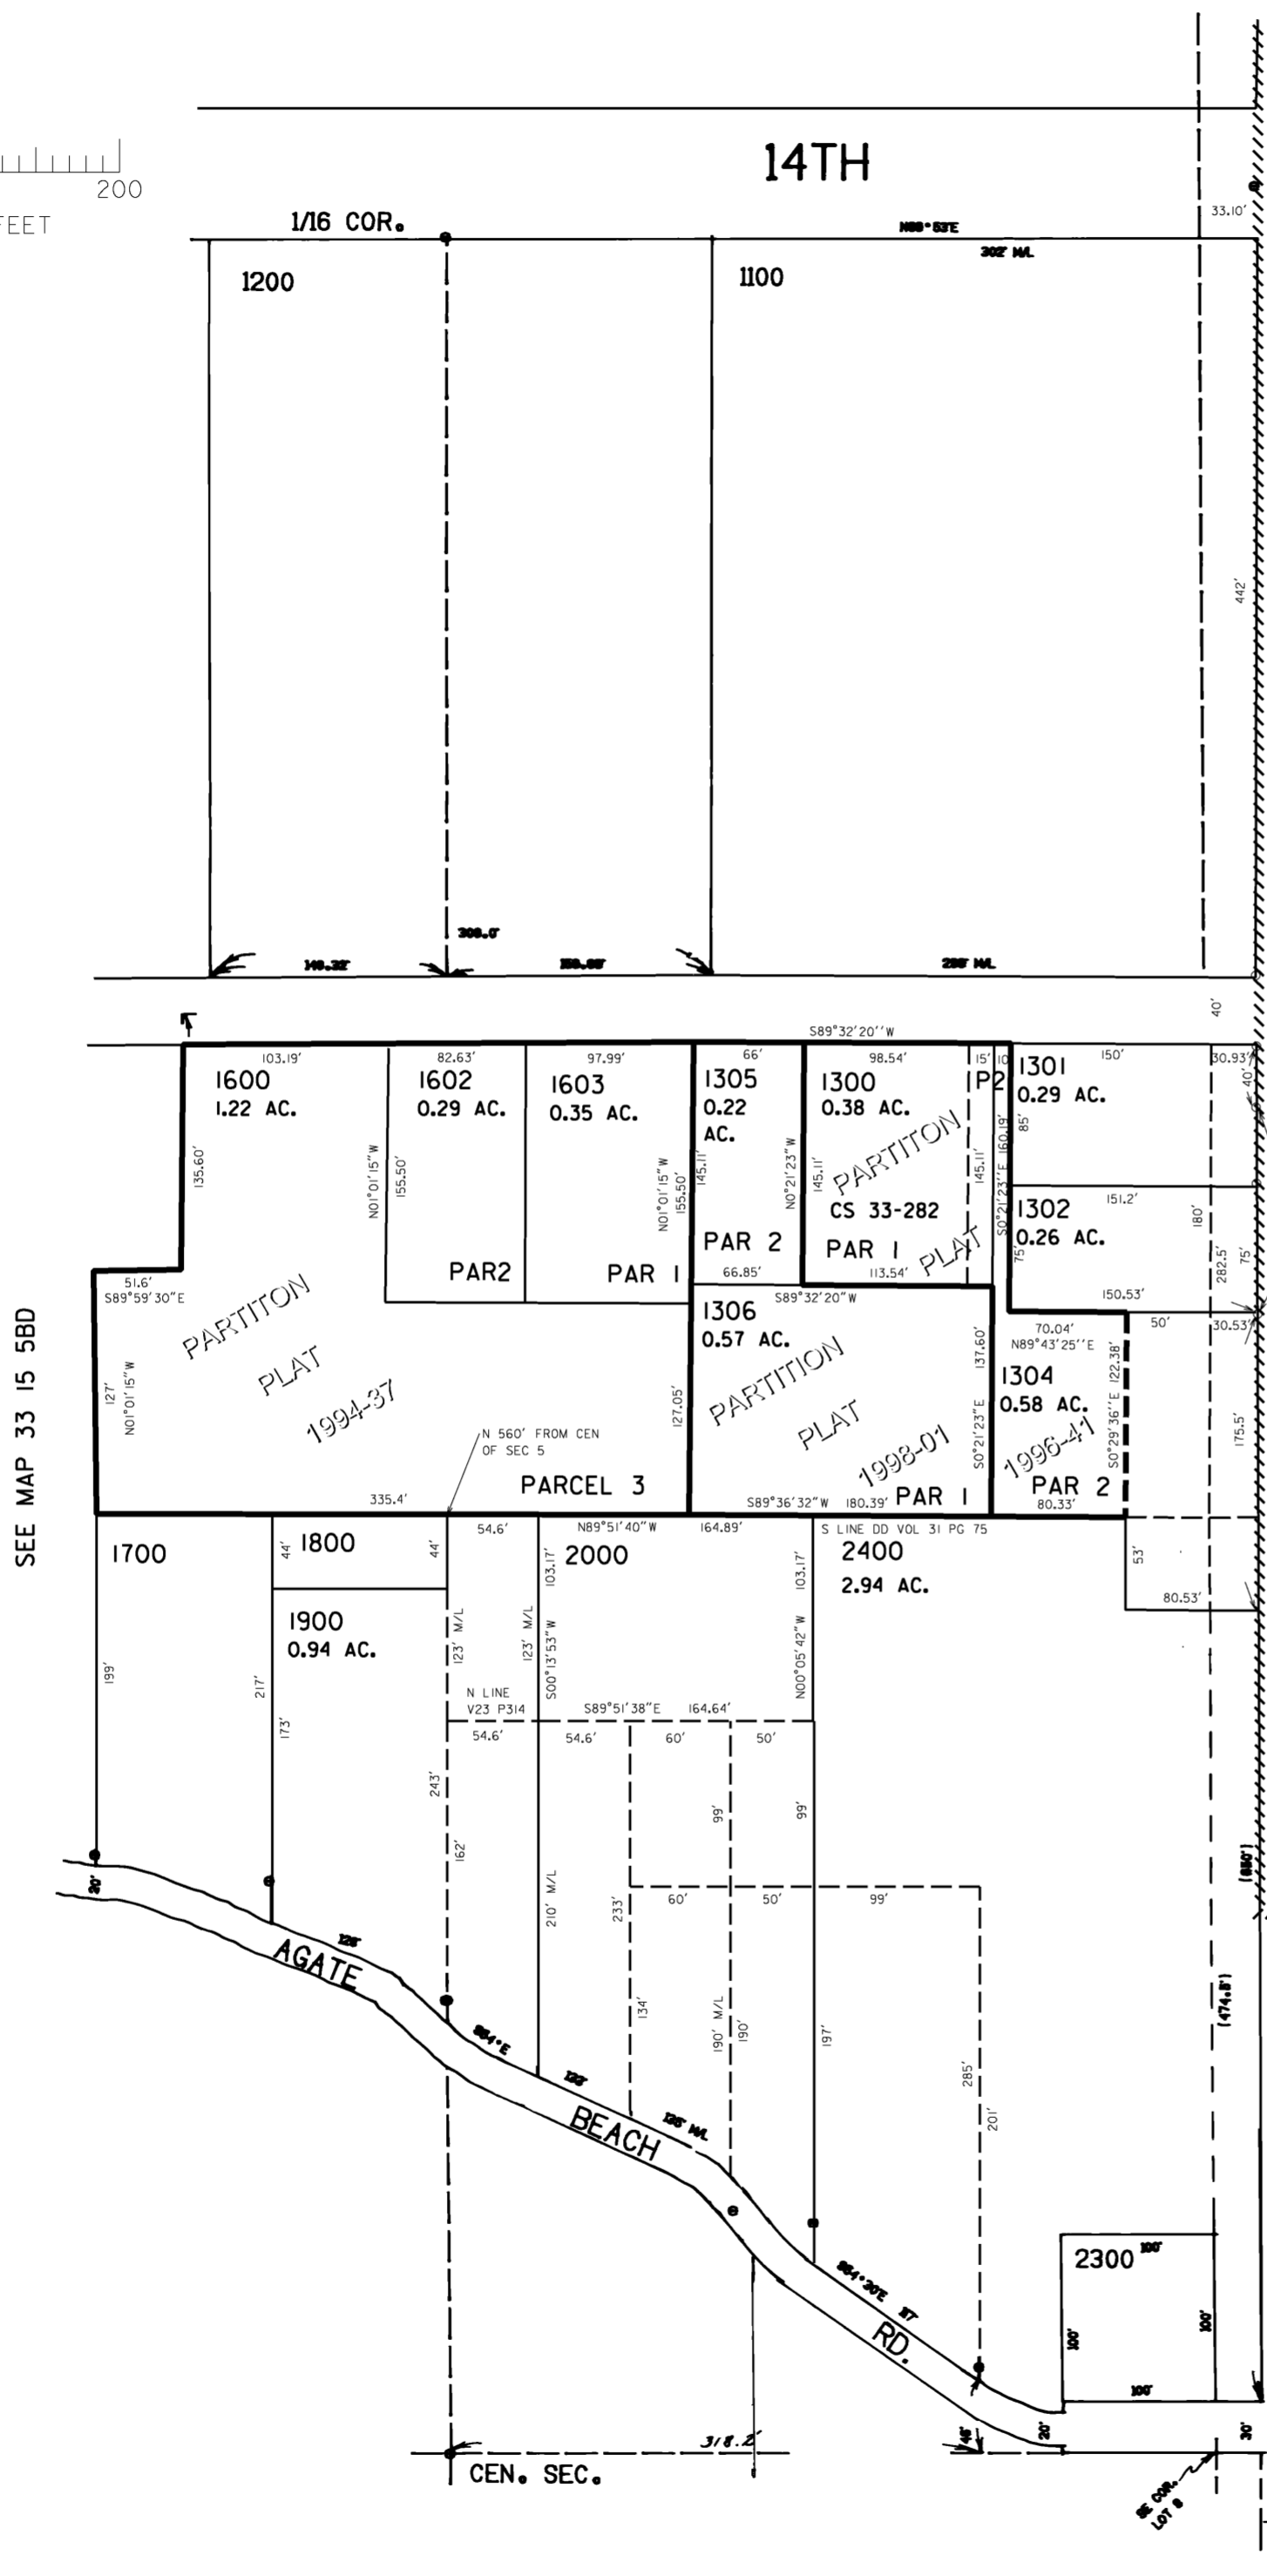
200
FEET

14TH

1/16 COR.
N89°53'E
302' M/L
33.10'
1200
1100
442'
308.0'
149.32'
158.68'
288' M/L
40'

S89°32'20"W
103.19'
82.63'
97.99'
66'
98.54'
15'
10
150'
30.93'
1600
1.22 AC.
1602
0.29 AC.
1603
0.35 AC.
1305
0.22
AC.
1300
0.38 AC.
P2
1301
0.29 AC.
40'
135.60'
N01°01'15"W
155.50'
N01°01'15"W
155.50'
145.11'
N0°21'23"W
145.11'
PARTITON
CS 33-282
145.11'
160.19'
85'
S0°21'23"E
1302
0.26 AC.
151.2'
180'
PAR 2
PAR 1
PLAT
75'
282.5'
75'
PAR2
PAR 1
66.85'
113.54'
150.53'
51.6'
S89°59'30"E
S89°32'20"W
50'
30.53'
PARTITON
PLAT
1994-37
1306
0.57 AC.
PARTITION
PLAT
1998-01
137.60'
S0°21'23"E
70.04'
N89°43'25"E
1304
0.58 AC.
1996-41
S0°29'36"E
122.38'
127'
N01°01'15"W
127.05'
175.5'
N 560' FROM CEN
OF SEC 5
PARCEL 3
PAR 1
PAR 2
335.4'
S89°36'32"W
180.39'
80.33'
SEE MAP 33 15 5BD
1700
44'
1800
44'
54.6'
N89°51'40"W
164.89'
S LINE DD VOL 31 PG 75
2000
2400
2.94 AC.
103.17'
103.17'
53'
80.53'
1900
0.94 AC.
123' M/L
123' M/L
S00°13'53"W
N00°05'42"W
199'
217'
173'
N LINE
V23 P314
S89°51'38"E
164.64'
54.6'
54.6'
60'
50'
99'
99'
243'
162'
60'
50'
99'
(850')
20'
128'
AGATE
210' M/L
233'
134'
190' M/L
190'
197'
285'
201'
(474.8')
S64°E
128'
BEACH
126' M/L
S64°30'E
RD.
2300
100'
100'
100'
100'
318.2'
20'
46'
30'
CEN. SEC.
SE COR.
LOT 8